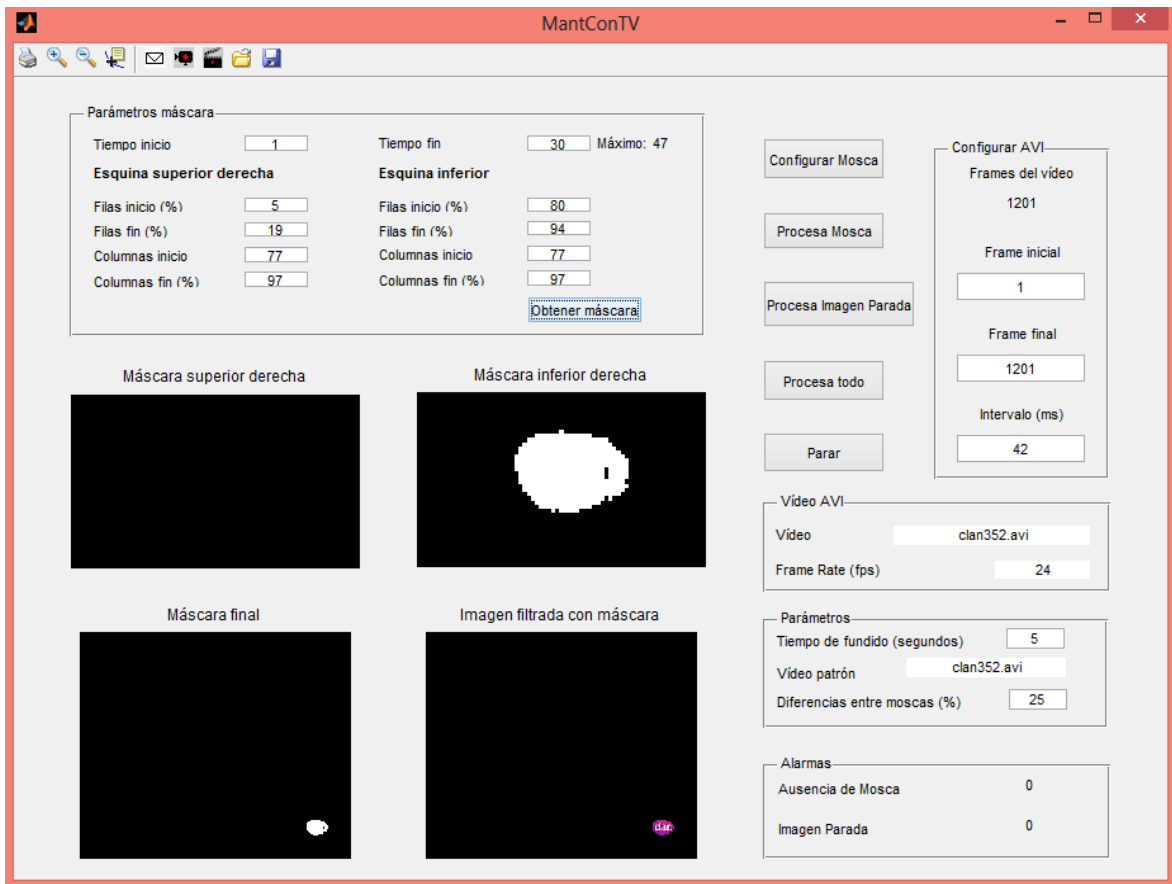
MantConTV

Parámetros máscara

Tiempo inicio 1
Tiempo fin 30 Máximo: 47

Esquina superior derecha
Esquina inferior

| | | | |
|---|---|---|---|
| Filas inicio (%) | 5 | Filas inicio (%) | 80 |
| Filas fin (%) | 19 | Filas fin (%) | 94 |
| Columnas inicio | 77 | Columnas inicio | 77 |
| Columnas fin (%) | 97 | Columnas fin (%) | 97 |

Obtener máscara

Máscara superior derecha
Máscara inferior derecha
Máscara final
Imagen filtrada con máscara

Configurar Mosca
Procesa Mosca
Procesa Imagen Parada
Procesa todo
Parar

Configurar AVI
Frames del vídeo
1201
Frame inicial
1
Frame final
1201
Intervalo (ms)
42

Vídeo AVI
Vídeo clan352.avi
Frame Rate (fps) 24

Parámetros
Tiempo de fundido (segundos) 5
Vídeo patrón clan352.avi
Diferencias entre moscas (%) 25

Alarmas
Ausencia de Mosca 0
Imagen Parada 0